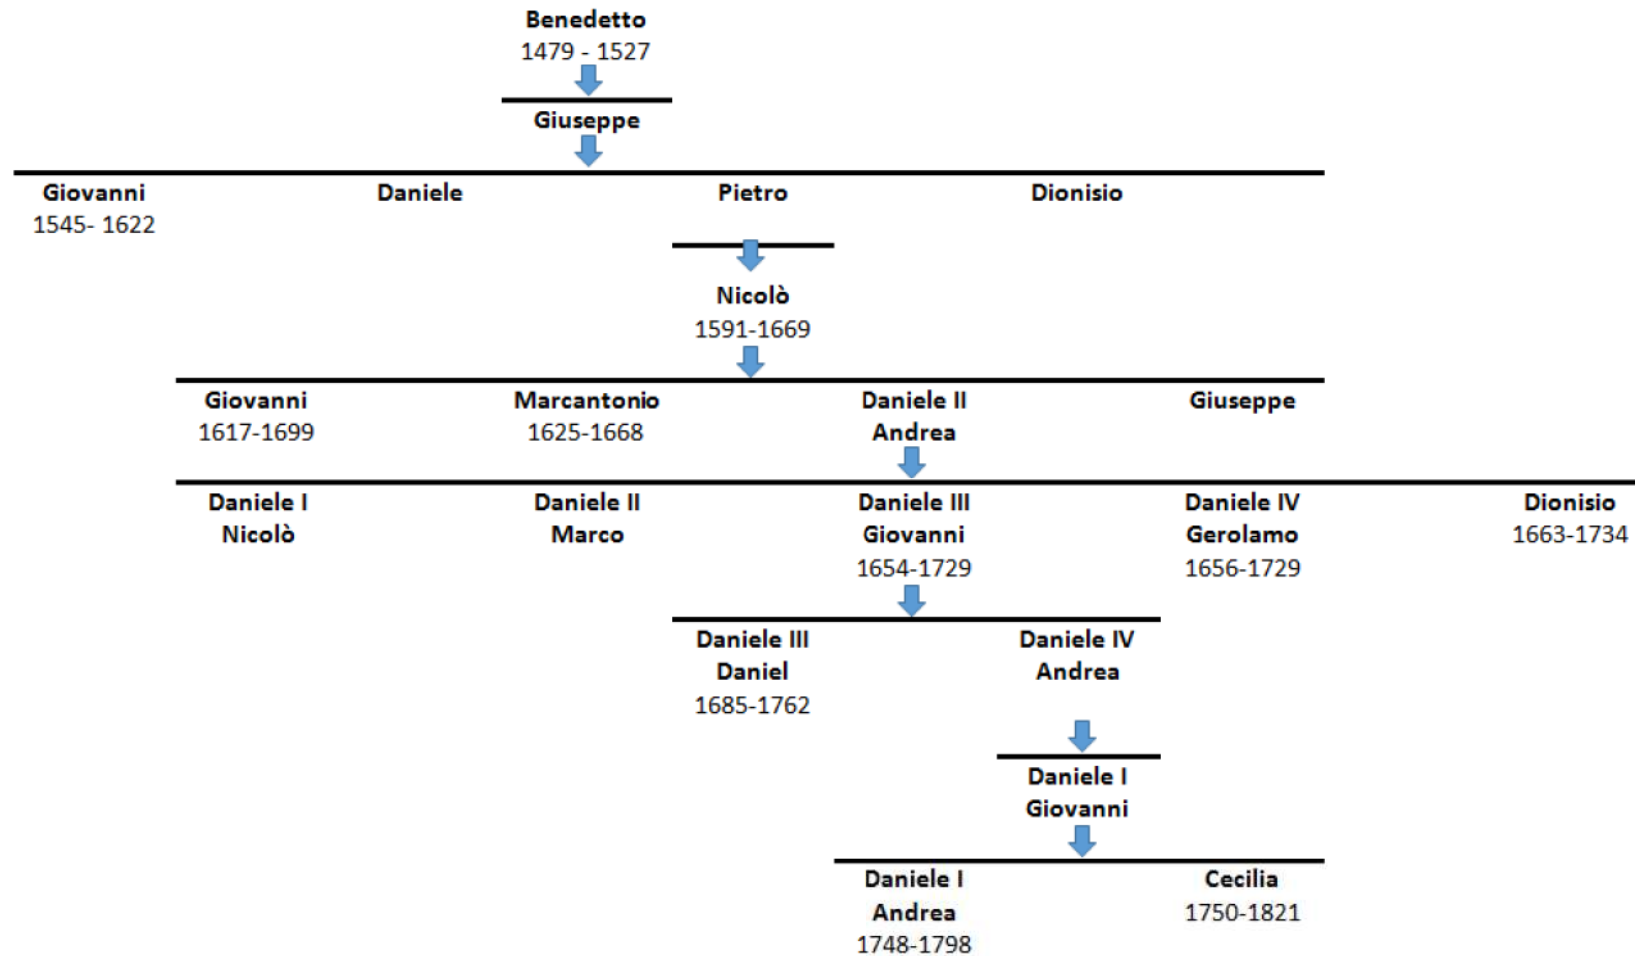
Benedetto
1479 - 1527

Giuseppe

Giovanni
1545- 1622

Daniele

Pietro

Dionisio

Nicolò
1591-1669

Giovanni
1617-1699

Marcantonio
1625-1668

Daniele II
Andrea

Giuseppe

Daniele I
Nicolò

Daniele II
Marco

Daniele III
Giovanni
1654-1729

Daniele IV
Gerolamo
1656-1729

Dionisio
1663-1734

Daniele III
Daniel
1685-1762

Daniele IV
Andrea

Daniele I
Giovanni

Daniele I
Andrea
1748-1798

Cecilia
1750-1821